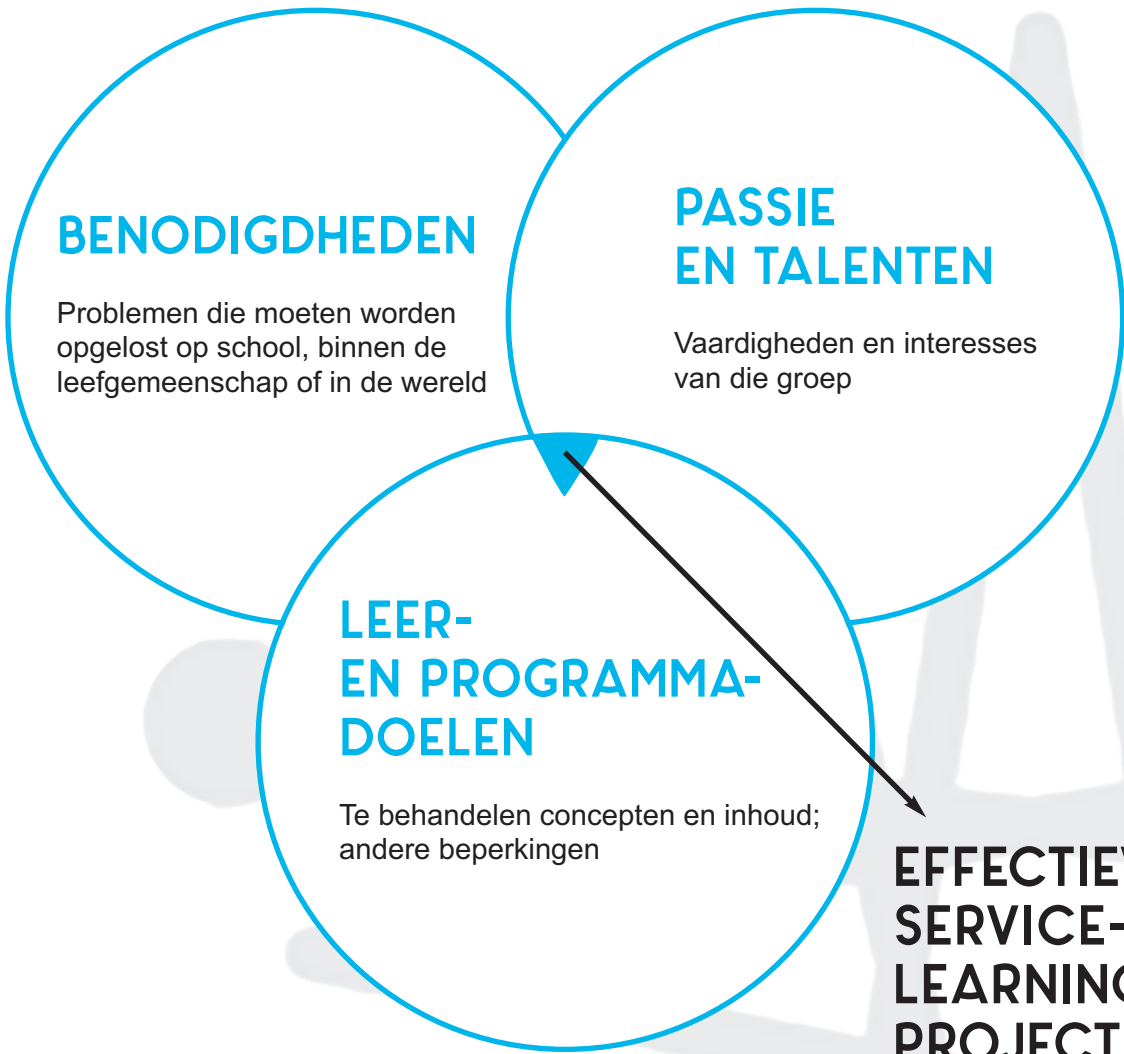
BENODIGDHEDEN

Problemen die moeten worden opgelost op school, binnen de leefgemeenschap of in de wereld

PASSIE EN TALENTEN

Vaardigheden en interesses van die groep

LEER- EN PROGRAMMA-DOELEN

Te behandelen concepten en inhoud; andere beperkingen

EFFECTIEV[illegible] SERVICE-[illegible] LEARNING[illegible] PROJECT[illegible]